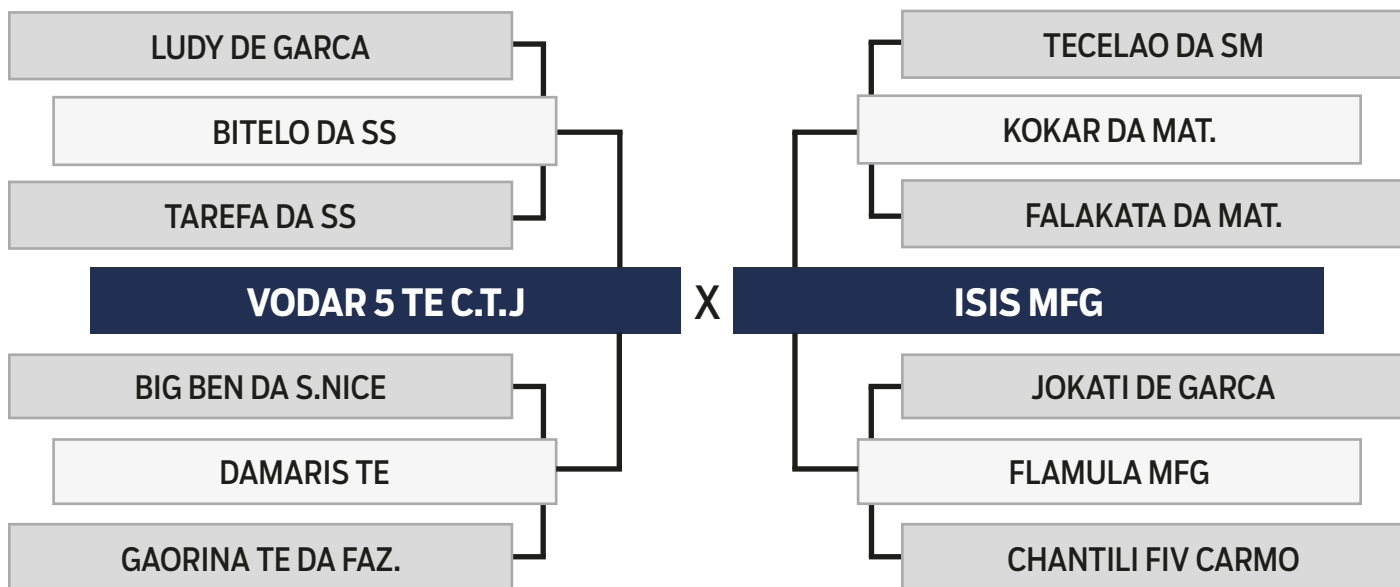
LUDY DE GARCA

BITELO DA SS

TAREFA DA SS

VODAR 5 TE C.T.J

BIG BEN DA S.NICE

DAMARIS TE

GAORINA TE DA FAZ.

X

TECELAO DA SM

KOKAR DA MAT.

FALAKATA DA MAT.

ISIS MFG

JOKATI DE GARCA

FLAMULA MFG

CHANTILI FIV CARMO